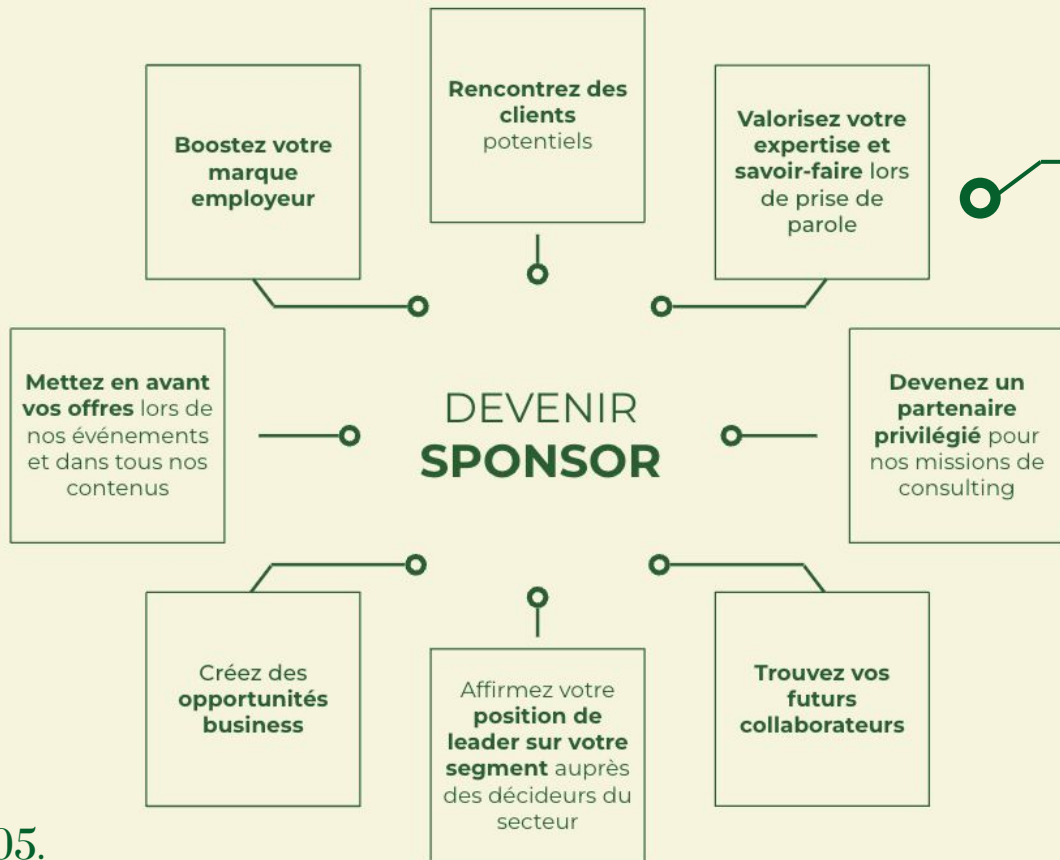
Boostez votre marque employeur

Rencontrez des clients potentiels

Valorisez votre expertise et savoir-faire lors de prise de parole

Mettez en avant vos offres lors de nos événements et dans tous nos contenus

DEVENIR
SPONSOR

Devenez un partenaire privilégié pour nos missions de consulting

Créez des opportunités business

Affirmez votre position de leader sur votre segment auprès des décideurs du secteur

Trouvez vos futurs collaborateurs

05.